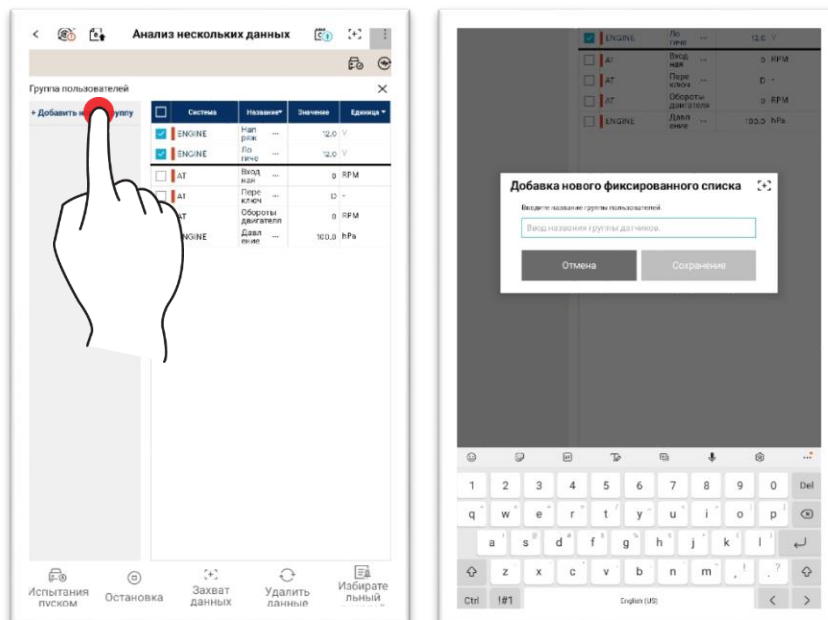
Анализ нескольких данных

Группа пользователей

+ Добавить н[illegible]уппу

| | Система | Название | Значение | Единица |
|---|---|---|---|---|
| ☑ | ENGINE | Нап ряж ... | 12.0 | V |
| ☑ | ENGINE | Ло пичо ... | 12.0 | V |
| ☐ | AT | Вход ная ... | 0 | RPM |
| ☐ | AT | Пере ключ ... | D | - |
| ☐ | AT | Обороты двигател | 0 | RPM |
| ☐ | ENGINE | Давл ение | 100.0 | hPa |

Испытания пуском
Остановка
Захват данных
Удалить данные
Избирательный

| | | Вход ная ... | 0 | RPM |
|---|---|---|---|---|
| ☑ | ENGINE | Ло пичо ... | 12.0 | V |
| ☐ | AT | Вход ная ... | 0 | RPM |
| ☐ | AT | Пере ключ ... | D | - |
| ☐ | AT | Обороты двигателя | 0 | RPM |
| ☐ | ENGINE | Давл ение | 100.0 | hPa |

Добавка нового фиксированного списка

Введите название группы пользователей.

Ввод названия группы датчиков.

Отмена
Сохранение

1 2 3 4 5 6 7 8 9 0 Del
q w e r t y u i o p
a s d f g h j k l
z x c v b n m , . ?
Ctrl !#1 English (US)